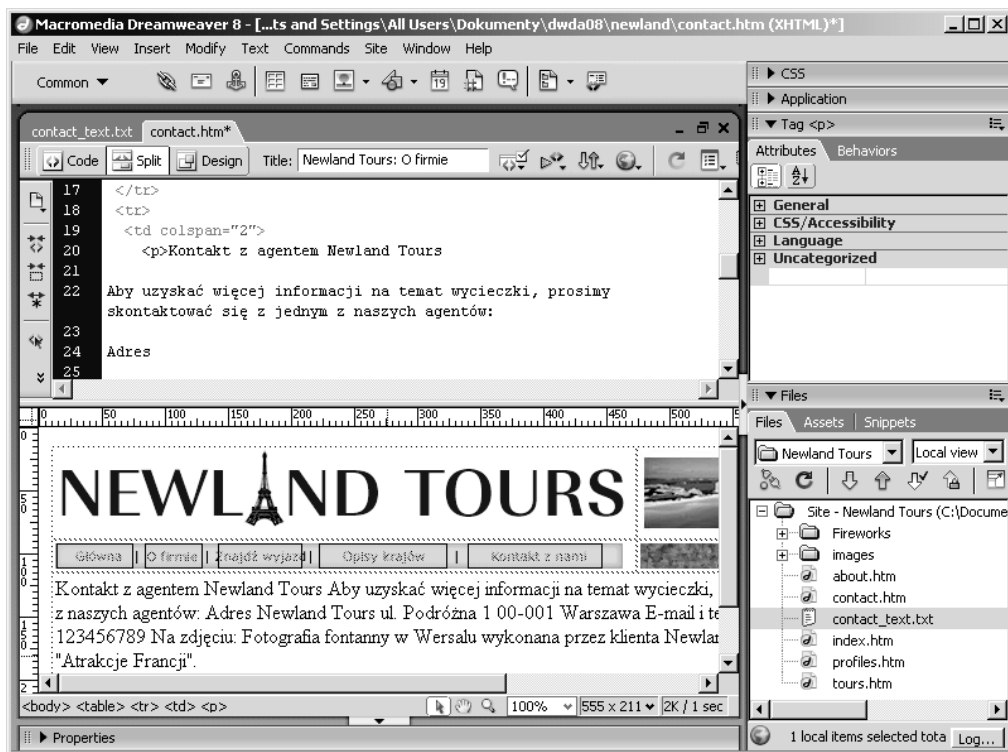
Macromedia Dreamweaver 8 - [...ts and Settings\All Users\Dokumenty\dwda08\newland\contact.htm (XHTML)*]

File Edit View Insert Modify Text Commands Site Window Help

Common ▼

contact_text.txt contact.htm*

Code Split Design Title: Newland Tours: O firmie

17 </tr>
18 <tr>
19 <td colspan="2">
20 <p>Kontakt z agentem Newland Tours
21
22 Aby uzyskać więcej informacji na temat wycieczki, prosimy skontaktować się z jednym z naszych agentów:
23
24 Adres
25

50 100 150 200 250 300 350 400 450 500

NEWLAND TOURS

Główna | O firmie | Znajdź wyjazd | Opisy krajów | Kontakt z nami

Kontakt z agentem Newland Tours Aby uzyskać więcej informacji na temat wycieczki, z naszych agentów: Adres Newland Tours ul. Podróżna 1 00-001 Warszawa E-mail i te 123456789 Na zdjęciu: Fotografia fontanny w Wersalu wykonana przez klienta Newlar "Atrakcje Francji".

<body> <table> <tr> <td> <p>

100% 555 x 211 2K / 1 sec

Properties

CSS
Application
Tag <p>
Attributes Behaviors
General
CSS/Accessibility
Language
Uncategorized

Files
Files Assets Snippets
Newland Tours Local view
Site - Newland Tours (C:\Docume
Fireworks
images
about.htm
contact.htm
contact_text.txt
index.htm
profiles.htm
tours.htm

1 local items selected tota Log...